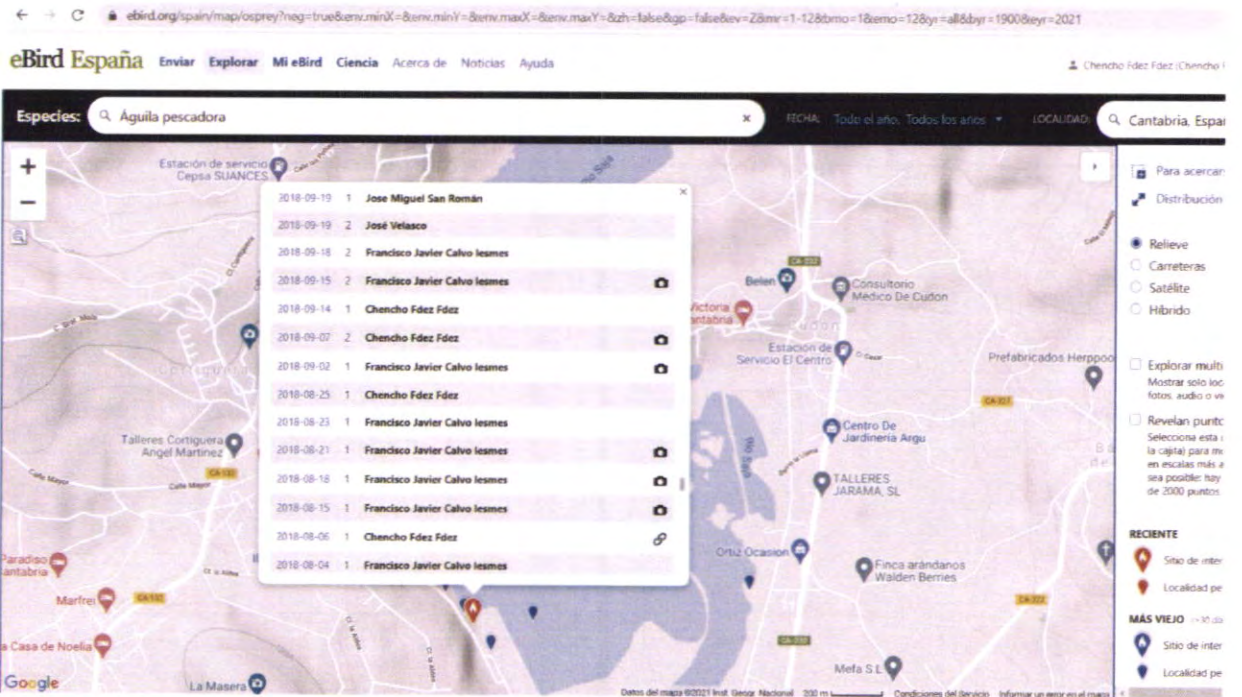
ebird.org/spain/map/osprey?neg=true&env.minX=&env.minY=&env.maxX=&env.maxY=&zh=false&gp=false&ev=Z&mr=1-12&bmo=1&emo=12&yr=all&byr=1900&eyr=2021

eBird España Enviar Explorar Mi eBird Ciencia Acerca de Noticias Ayuda

Chencho Fdez Fdez (Chencho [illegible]

Especies: Águila pescadora

FECHA: Todo el año, Todos los años

LOCALIDAD: Cantabria, Espa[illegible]

| | | |
|---|---|---|
| 2018-09-19 | 1 | Jose Miguel San Román |
| 2018-09-19 | 2 | José Velasco |
| 2018-09-18 | 2 | Francisco Javier Calvo Iesmes |
| 2018-09-15 | 2 | Francisco Javier Calvo Iesmes |
| 2018-09-14 | 1 | Chencho Fdez Fdez |
| 2018-09-07 | 2 | Chencho Fdez Fdez |
| 2018-09-02 | 1 | Francisco Javier Calvo Iesmes |
| 2018-08-25 | 1 | Chencho Fdez Fdez |
| 2018-08-23 | 1 | Francisco Javier Calvo Iesmes |
| 2018-08-21 | 1 | Francisco Javier Calvo Iesmes |
| 2018-08-18 | 1 | Francisco Javier Calvo Iesmes |
| 2018-08-15 | 1 | Francisco Javier Calvo Iesmes |
| 2018-08-06 | 1 | Chencho Fdez Fdez |
| 2018-08-04 | 1 | Francisco Javier Calvo Iesmes |

Estación de servicio Cepsa SUANCES
Belen
Consultorio Médico De Cudon
Victoria Cantabria
Cudon
Estación de Servicio El Centro
Prefabricados Herppo
Talleres Cortiguera Angel Martinez
Centro De Jardinería Argu
TALLERES JARAMA, SL
Ortiz Ocasion
Finca arándanos Walden Berries
Paradiso Cantabria
Marfrei
a Casa de Noelia
La Masera
Mefa S.L
Calle Mayor
CA-232
CA-132
CA-231

Para acercar
Distribución
Relieve
Carreteras
Satélite
Híbrido
Explorar multi
Mostrar solo loc fotos, audio o v
Revelan punto
Selecciona esta la cajita) para m en escalas más a sea posible: hay de 2000 puntos
RECIENTE
Sitio de inter
Localidad pe
MÁS VIEJO
Sitio de inter
Localidad pe

Google
Datos del mapa ©2021 Inst. Geogr. Nacional 200 m Condiciones del Servicio Informar un error en el mapa